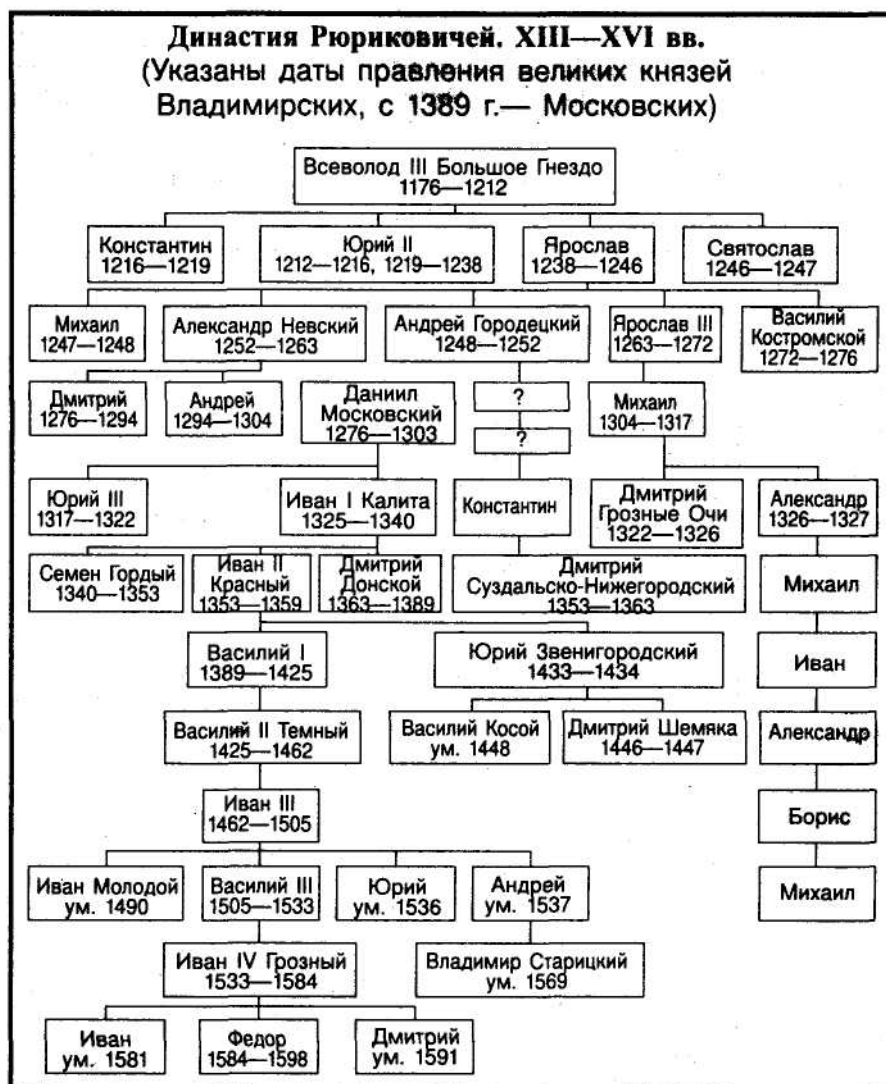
Династия Рюриковичей. XIII—XVI вв.
(Указаны даты правления великих князей Владимирских, с 1389 г.— Московских)

Всеволод III Большое Гнездо
1176—1212

Константин
1216—1219

Юрий II
1212—1216, 1219—1238

Ярослав
1238—1246

Святослав
1246—1247

Михаил
1247—1248

Александр Невский
1252—1263

Андрей Городецкий
1248—1252

Ярослав III
1263—1272

Василий Костромской
1272—1276

Дмитрий
1276—1294

Андрей
1294—1304

Даниил Московский
1276—1303

?

?

Михаил
1304—1317

Юрий III
1317—1322

Иван I Калита
1325—1340

Константин

Дмитрий Грозные Очи
1322—1326

Александр
1326—1327

Семен Гордый
1340—1353

Иван II Красный
1353—1359

Дмитрий Донской
1363—1389

Дмитрий Суздальско-Нижегородский
1353—1363

Михаил

Василий I
1389—1425

Юрий Звенигородский
1433—1434

Иван

Василий II Темный
1425—1462

Василий Косой
ум. 1448

Дмитрий Шемяка
1446—1447

Александр

Иван III
1462—1505

Борис

Иван Молодой
ум. 1490

Василий III
1505—1533

Юрий
ум. 1536

Андрей
ум. 1537

Михаил

Иван IV Грозный
1533—1584

Владимир Старицкий
ум. 1569

Иван
ум. 1581

Федор
1584—1598

Дмитрий
ум. 1591